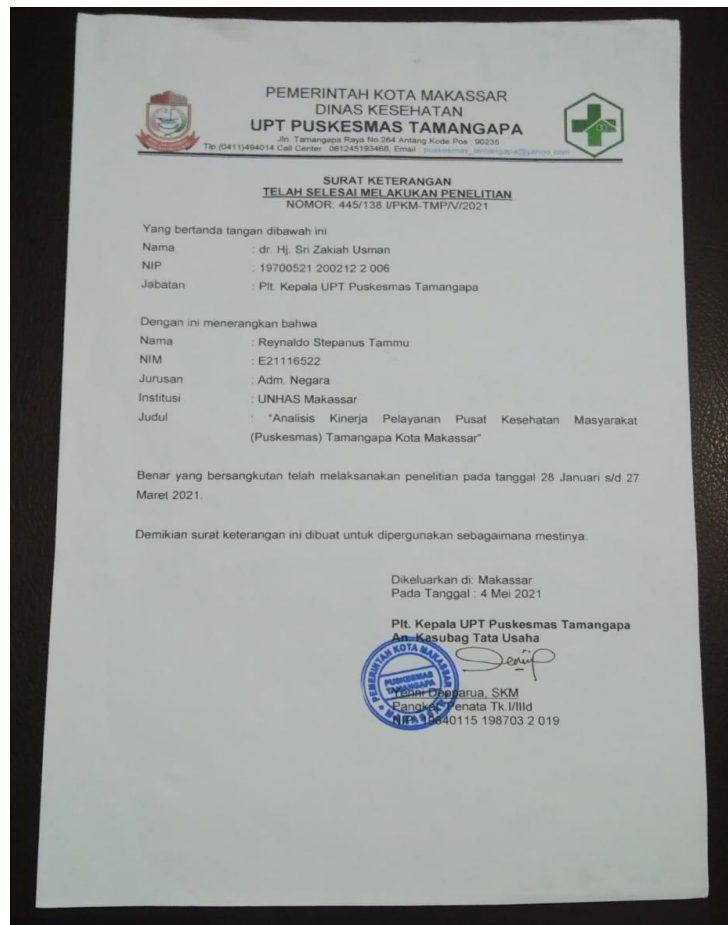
PEMERINTAH KOTA MAKASSAR
DINAS KESEHATAN
UPT PUSKESMAS TAMANGAPA
Jln. Tamangapa Raya No 264 Antang Kode Pos : 90235
Tlp (0411)494014 Call Center : 081245193468, Email : puskesmas_tamangapa@yahoo.com

SURAT KETERANGAN
TELAH SELESAI MELAKUKAN PENELITIAN
NOMOR: 445/138.I/PKM-TMP/V/2021

Yang bertanda tangan dibawah ini
Nama : dr. Hj. Sri Zakiah Usman
NIP : 19700521 200212 2 006
Jabatan : Plt. Kepala UPT Puskesmas Tamangapa

Dengan ini menerangkan bahwa
Nama : Reynaldo Stepanus Tammu
NIM : E21116522
Jurusan : Adm. Negara
Institusi : UNHAS Makassar
Judul : "Analisis Kinerja Pelayanan Pusat Kesehatan Masyarakat (Puskesmas) Tamangapa Kota Makassar"

Benar yang bersangkutan telah melaksanakan penelitian pada tanggal 28 Januari s/d 27 Maret 2021.

Demikian surat keterangan ini dibuat untuk dipergunakan sebagaimana mestinya.

Dikeluarkan di: Makassar
Pada Tanggal : 4 Mei 2021

Plt. Kepala UPT Puskesmas Tamangapa
An. Kasubag Tata Usaha

PEMERINTAH KOTA MAKASSAR PUSKESMAS TAMANGAPA

Yenni Dapparua, SKM
Pangkat Penata Tk.I/IIId
NIP. 19640115 198703 2 019